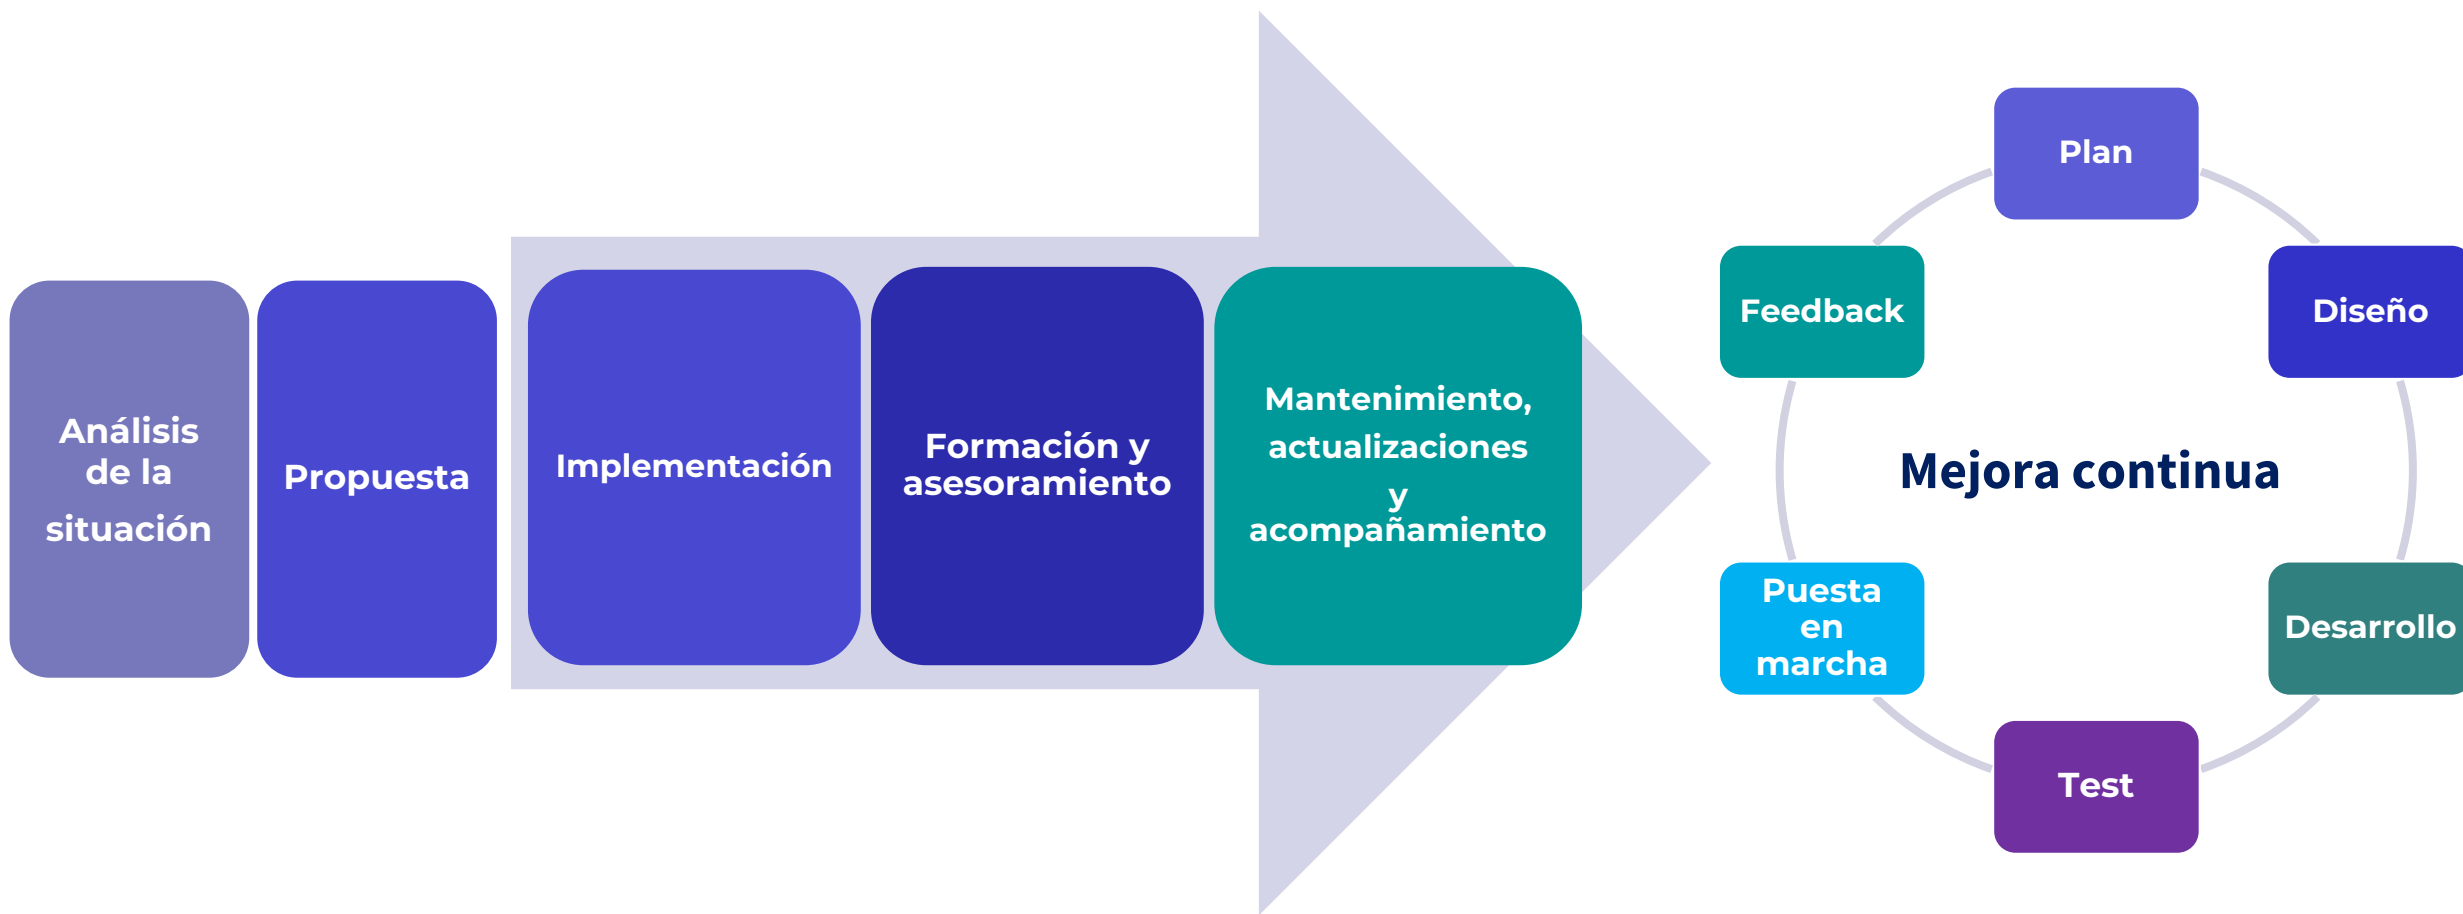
Análisis de la situación

Propuesta

Implementación

Formación y asesoramiento

Mantenimiento, actualizaciones y acompañamiento

Plan

Diseño

Desarrollo

Test

Puesta en marcha

Feedback

Mejora continua